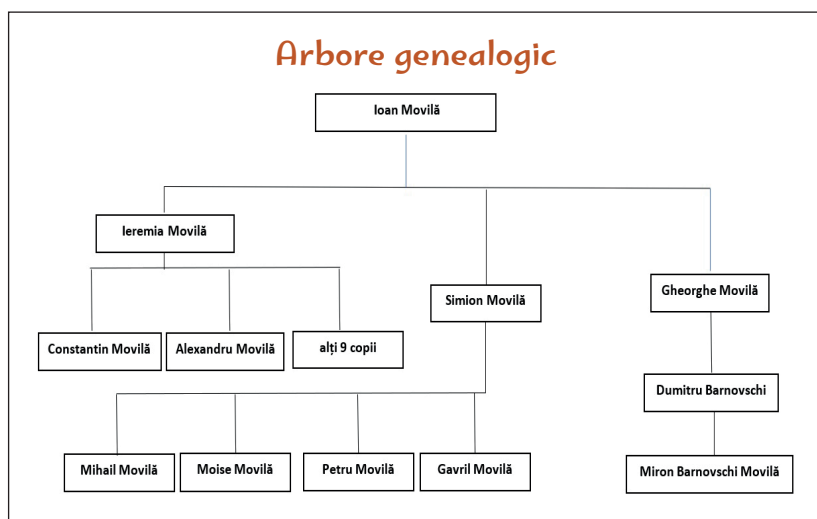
Arbore genealogic

Ioan Movilă

Ieremia Movilă

Simion Movilă

Gheorghe Movilă

Constantin Movilă

Alexandru Movilă

alți 9 copii

Dumitru Barnovschi

Mihail Movilă

Moise Movilă

Petru Movilă

Gavril Movilă

Miron Barnovschi Movilă